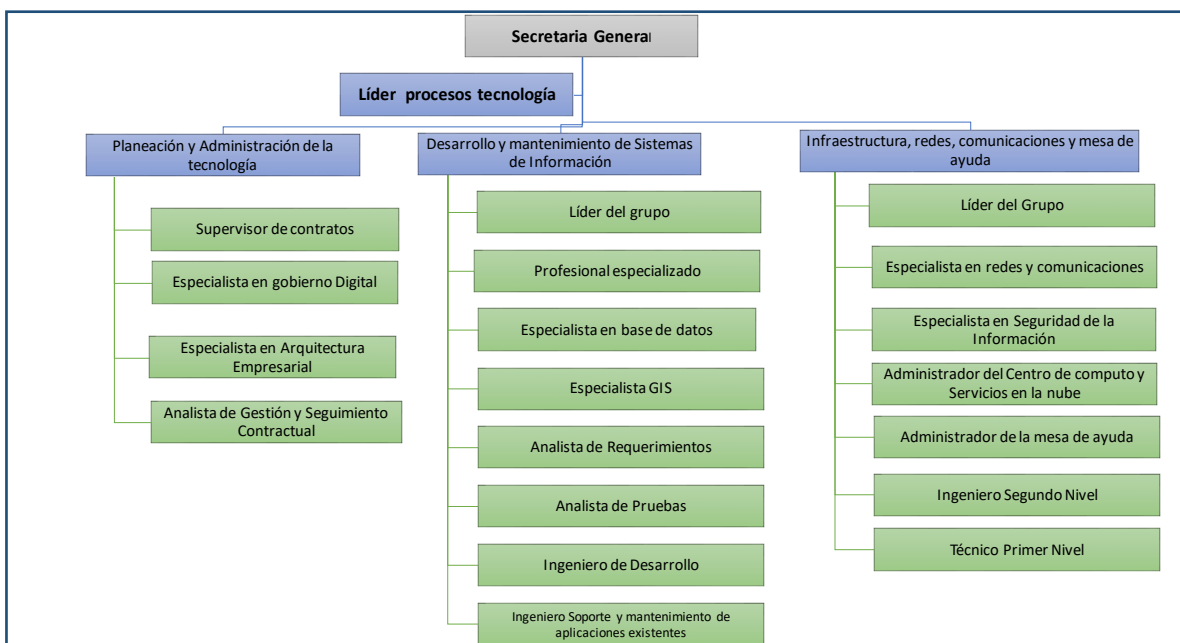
Secretaria General

Líder procesos tecnología

Planeación y Administración de la tecnología

Supervisor de contratos

Especialista en gobierno Digital

Especialista en Arquitectura Empresarial

Analista de Gestión y Seguimiento Contractual

Desarrollo y mantenimiento de Sistemas de Información

Líder del grupo

Profesional especializado

Especialista en base de datos

Especialista GIS

Analista de Requerimientos

Analista de Pruebas

Ingeniero de Desarrollo

Ingeniero Soporte y mantenimiento de aplicaciones existentes

Infraestructura, redes, comunicaciones y mesa de ayuda

Líder del Grupo

Especialista en redes y comunicaciones

Especialista en Seguridad de la Información

Administrador del Centro de computo y Servicios en la nube

Administrador de la mesa de ayuda

Ingeniero Segundo Nivel

Técnico Primer Nivel